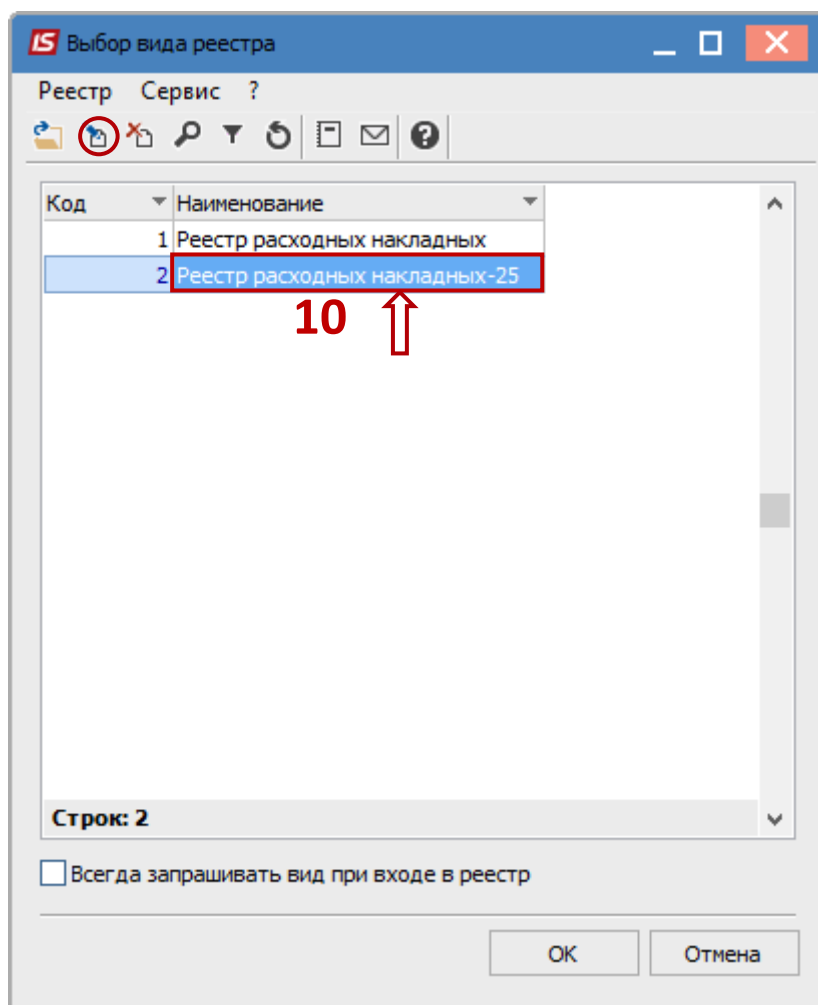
IS Выбор вида реестра

Реестр Сервис ?

| Код | Наименование |
|---|---|
| 1 | Реестр расходных накладных |
| 2 | Реестр расходных накладных-25 |

10

Строк: 2

Всегда запрашивать вид при входе в реестр

OK Отмена